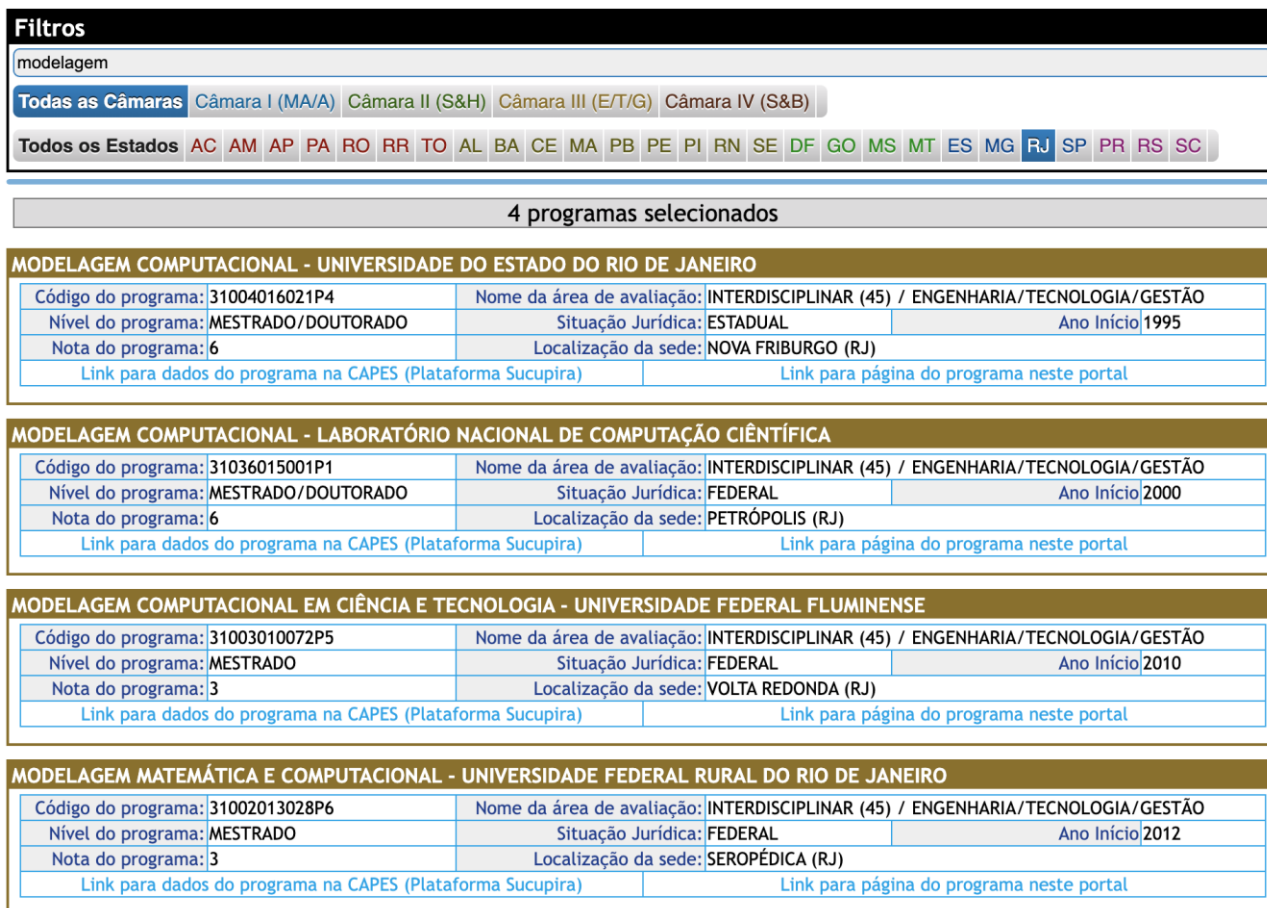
Filtros

modelagem

Todas as Câmaras | Câmara I (MA/A) | Câmara II (S&H) | Câmara III (E/T/G) | Câmara IV (S&B)

Todos os Estados | AC | AM | AP | PA | RO | RR | TO | AL | BA | CE | MA | PB | PE | PI | RN | SE | DF | GO | MS | MT | ES | MG | RJ | SP | PR | RS | SC

4 programas selecionados

MODELAGEM COMPUTACIONAL - UNIVERSIDADE DO ESTADO DO RIO DE JANEIRO

| Código do programa: | 31004016021P4 | Nome da área de avaliação: | INTERDISCIPLINAR (45) / ENGENHARIA/TECNOLOGIA/GESTÃO | | |
|---|---|---|---|---|---|
| Nível do programa: | MESTRADO/DOUTORADO | Situação Jurídica: | ESTADUAL | Ano Início | 1995 |
| Nota do programa: | 6 | Localização da sede: | NOVA FRIBURGO (RJ) | | |
| Link para dados do programa na CAPES (Plataforma Sucupira) | | Link para página do programa neste portal | | | |

MODELAGEM COMPUTACIONAL - LABORATÓRIO NACIONAL DE COMPUTAÇÃO CIÊNTÍFICA

| Código do programa: | 31036015001P1 | Nome da área de avaliação: | INTERDISCIPLINAR (45) / ENGENHARIA/TECNOLOGIA/GESTÃO | | |
|---|---|---|---|---|---|
| Nível do programa: | MESTRADO/DOUTORADO | Situação Jurídica: | FEDERAL | Ano Início | 2000 |
| Nota do programa: | 6 | Localização da sede: | PETRÓPOLIS (RJ) | | |
| Link para dados do programa na CAPES (Plataforma Sucupira) | | Link para página do programa neste portal | | | |

MODELAGEM COMPUTACIONAL EM CIÊNCIA E TECNOLOGIA - UNIVERSIDADE FEDERAL FLUMINENSE

| Código do programa: | 31003010072P5 | Nome da área de avaliação: | INTERDISCIPLINAR (45) / ENGENHARIA/TECNOLOGIA/GESTÃO | | |
|---|---|---|---|---|---|
| Nível do programa: | MESTRADO | Situação Jurídica: | FEDERAL | Ano Início | 2010 |
| Nota do programa: | 3 | Localização da sede: | VOLTA REDONDA (RJ) | | |
| Link para dados do programa na CAPES (Plataforma Sucupira) | | Link para página do programa neste portal | | | |

MODELAGEM MATEMÁTICA E COMPUTACIONAL - UNIVERSIDADE FEDERAL RURAL DO RIO DE JANEIRO

| Código do programa: | 31002013028P6 | Nome da área de avaliação: | INTERDISCIPLINAR (45) / ENGENHARIA/TECNOLOGIA/GESTÃO | | |
|---|---|---|---|---|---|
| Nível do programa: | MESTRADO | Situação Jurídica: | FEDERAL | Ano Início | 2012 |
| Nota do programa: | 3 | Localização da sede: | SEROPÉDICA (RJ) | | |
| Link para dados do programa na CAPES (Plataforma Sucupira) | | Link para página do programa neste portal | | | |